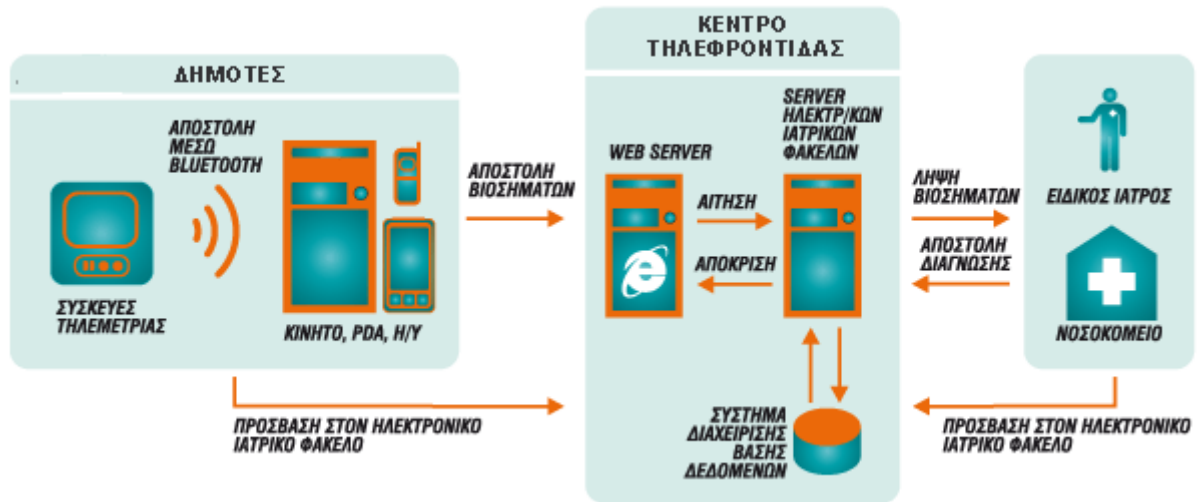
ΚΕΝΤΡΟ ΤΗΛΕΦΡΟΝΤΙΔΑΣ

ΔΗΜΟΤΕΣ

ΑΠΟΣΤΟΛΗ ΜΕΣΩ BLUETOOTH

ΣΥΣΚΕΥΕΣ ΤΗΛΕΜΕΤΡΙΑΣ

ΚΙΝΗΤΟ, PDA, Η/Υ

ΑΠΟΣΤΟΛΗ ΒΙΟΣΗΜΑΤΩΝ

WEB SERVER

SERVER ΗΛΕΚΤΡ/ΚΩΝ ΙΑΤΡΙΚΩΝ ΦΑΚΕΛΩΝ

ΑΙΤΗΣΗ

ΑΠΟΚΡΙΣΗ

ΛΗΨΗ ΒΙΟΣΗΜΑΤΩΝ

ΕΙΔΙΚΟΣ ΙΑΤΡΟΣ

ΑΠΟΣΤΟΛΗ ΔΙΑΓΝΩΣΗΣ

ΝΟΣΟΚΟΜΕΙΟ

ΠΡΟΣΒΑΣΗ ΣΤΟΝ ΗΛΕΚΤΡΟΝΙΚΟ ΙΑΤΡΙΚΟ ΦΑΚΕΛΟ

ΣΥΣΤΗΜΑ ΔΙΑΧΕΙΡΙΣΗΣ ΒΑΣΗΣ ΔΕΔΟΜΕΝΩΝ

ΠΡΟΣΒΑΣΗ ΣΤΟΝ ΗΛΕΚΤΡΟΝΙΚΟ ΙΑΤΡΙΚΟ ΦΑΚΕΛΟ